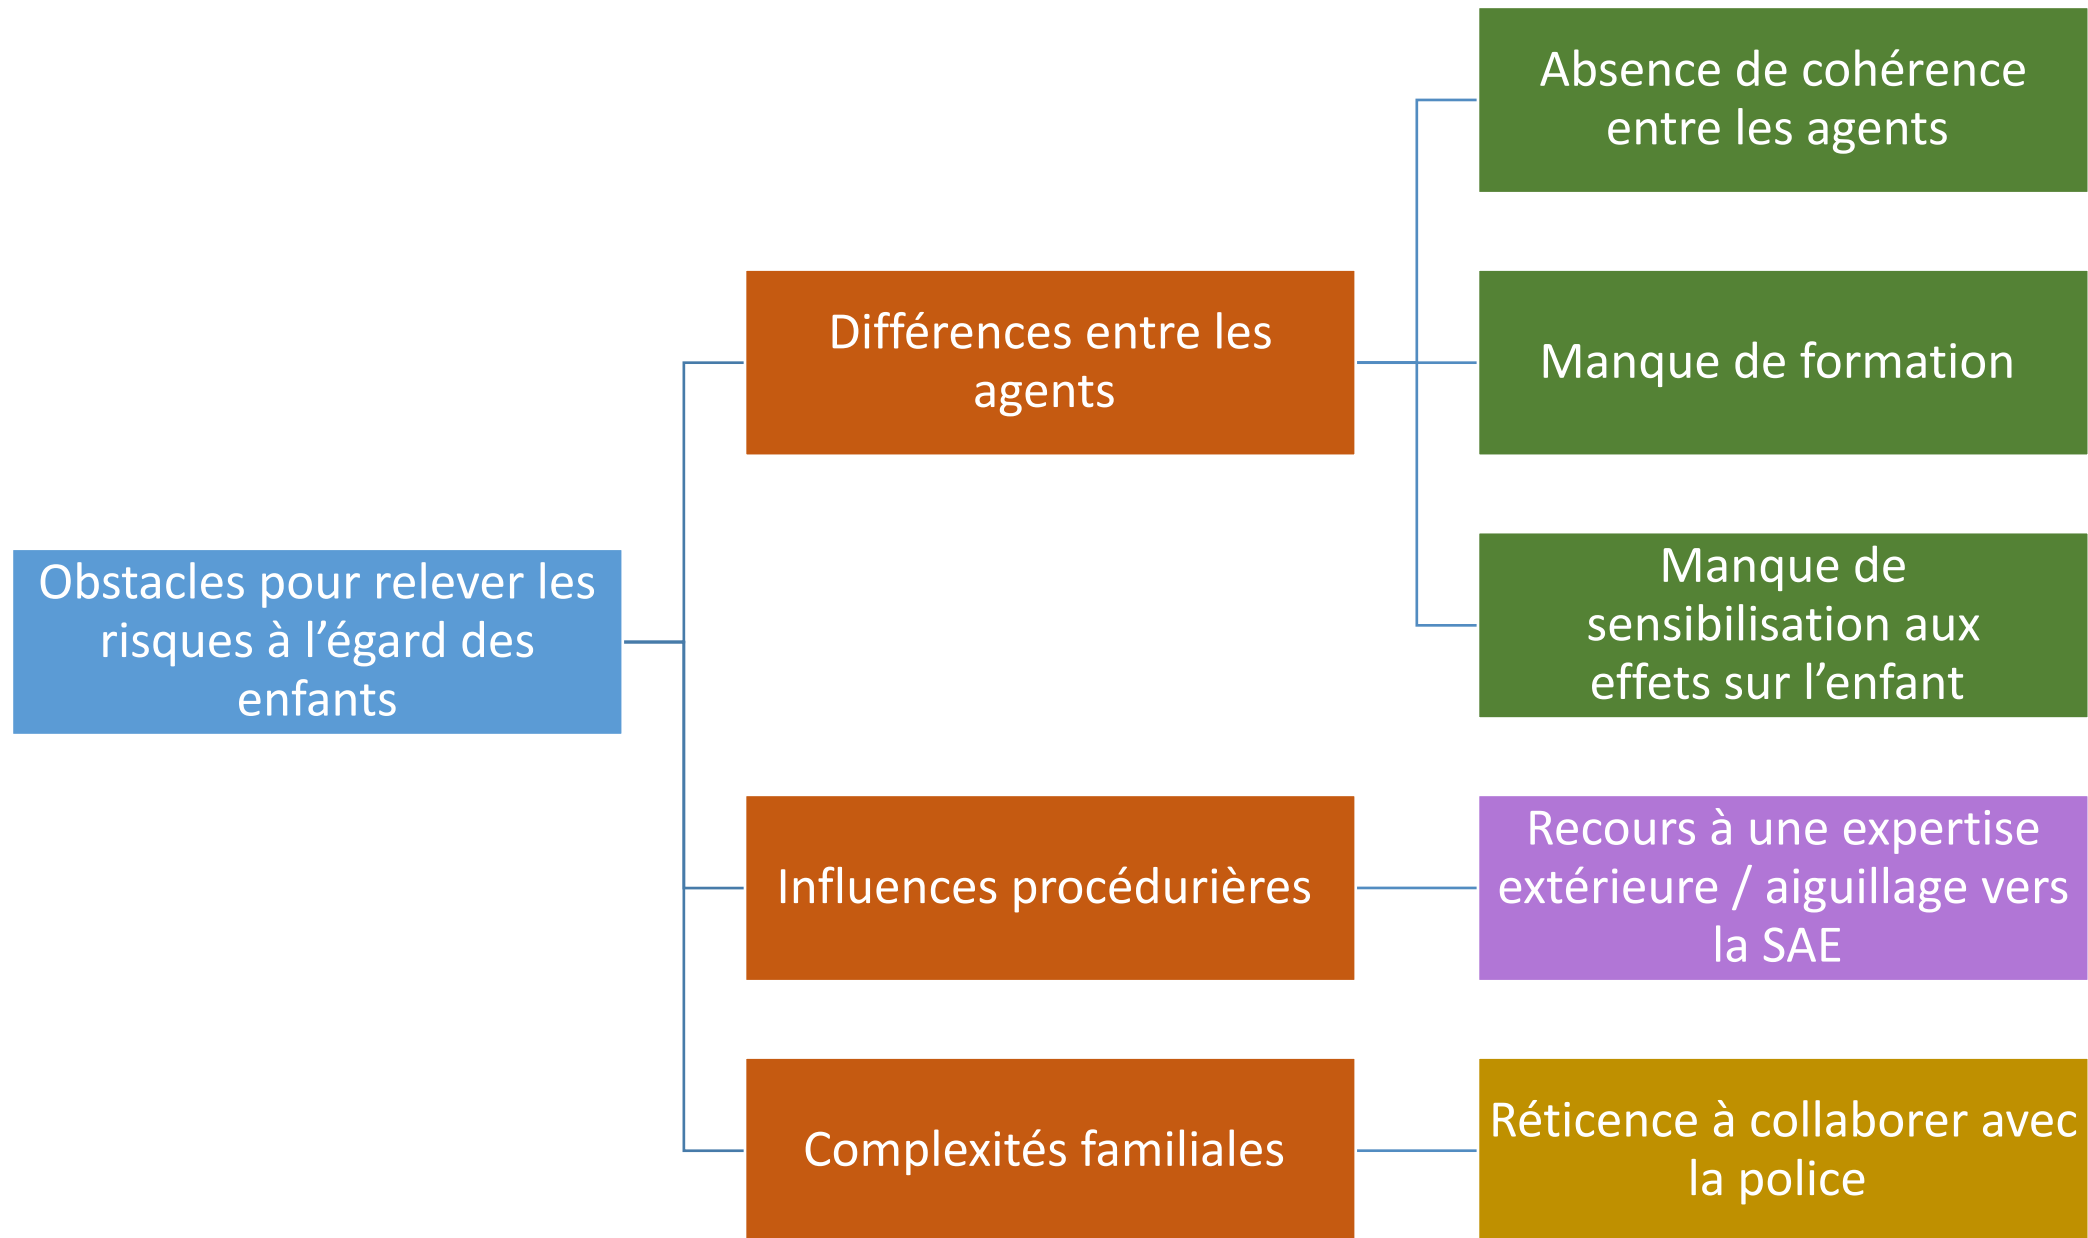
Obstacles pour relever les risques à l’égard des enfants

Différences entre les agents

Absence de cohérence entre les agents

Manque de formation

Manque de sensibilisation aux effets sur l’enfant

Influences procédurières

Recours à une expertise extérieure / aiguillage vers la SAE

Complexités familiales

Réticence à collaborer avec la police